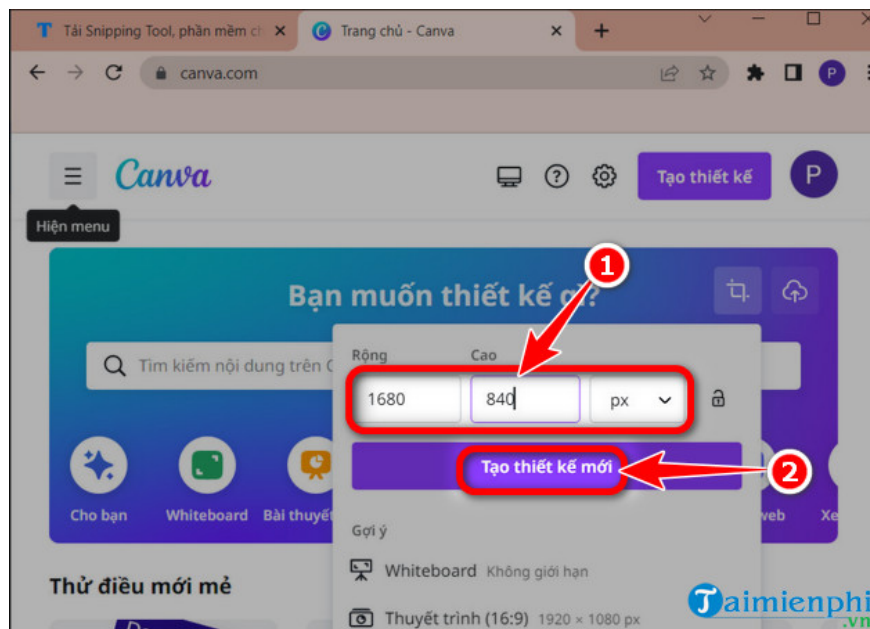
Tải Snipping Tool, phần mềm ch
Trang chủ - Canva
canva.com
P
Canva
Tạo thiết kế
P
Hiện menu
Bạn muốn thiết kế gì?
Tìm kiếm nội dung trên C
Rộng
Cao
1680
840
px
1
2
Tạo thiết kế mới
Cho bạn
Whiteboard
Bài thuyết
web
Xe
Gợi ý
Whiteboard Không giới hạn
Thuyết trình (16:9) 1920 × 1080 px
Thử điều mới mẻ
Taimienphi.vn